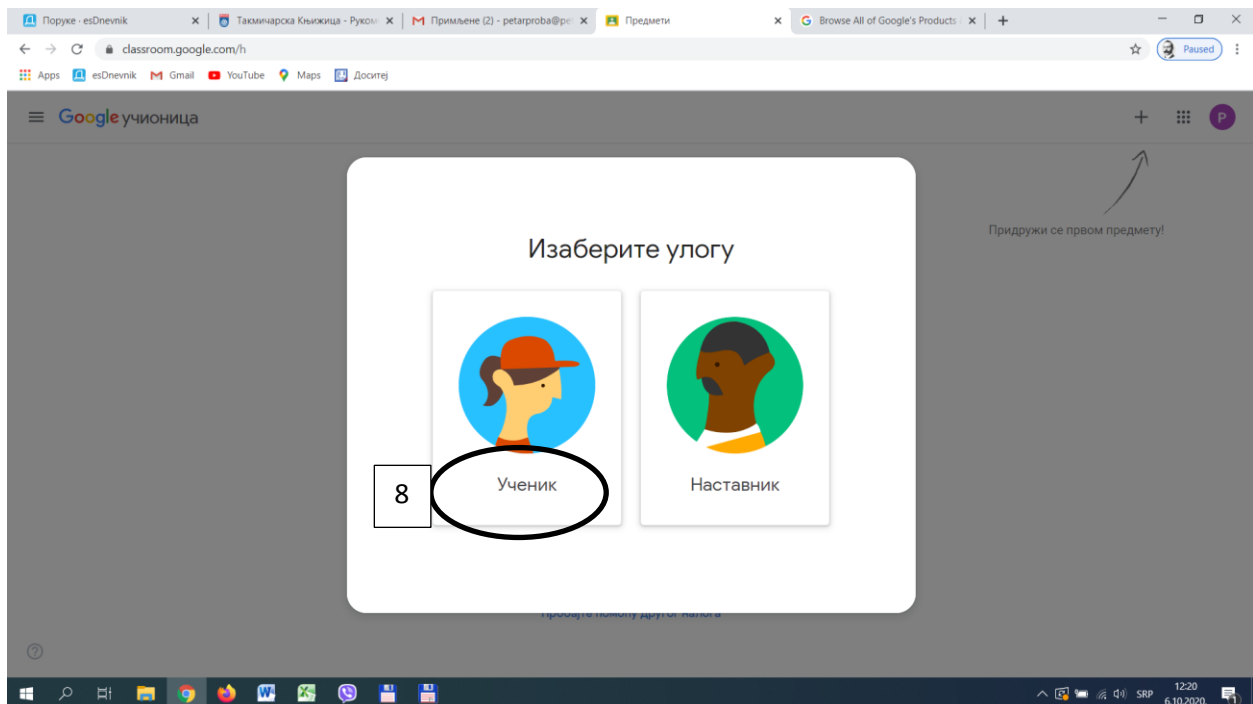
Поруке - esDnevnik
Такмичарска Књижица - Руком
Примљене (2) - petarproba@pe
Предмети
Browse All of Google's Products
classroom.google.com/h
Paused
Apps
esDnevnik
Gmail
YouTube
Maps
Доситеј

Google учионица

Придружи се првом предмету!

Изаберите улогу

Ученик

Наставник

8

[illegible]

SRP
12:20
6.10.2020.